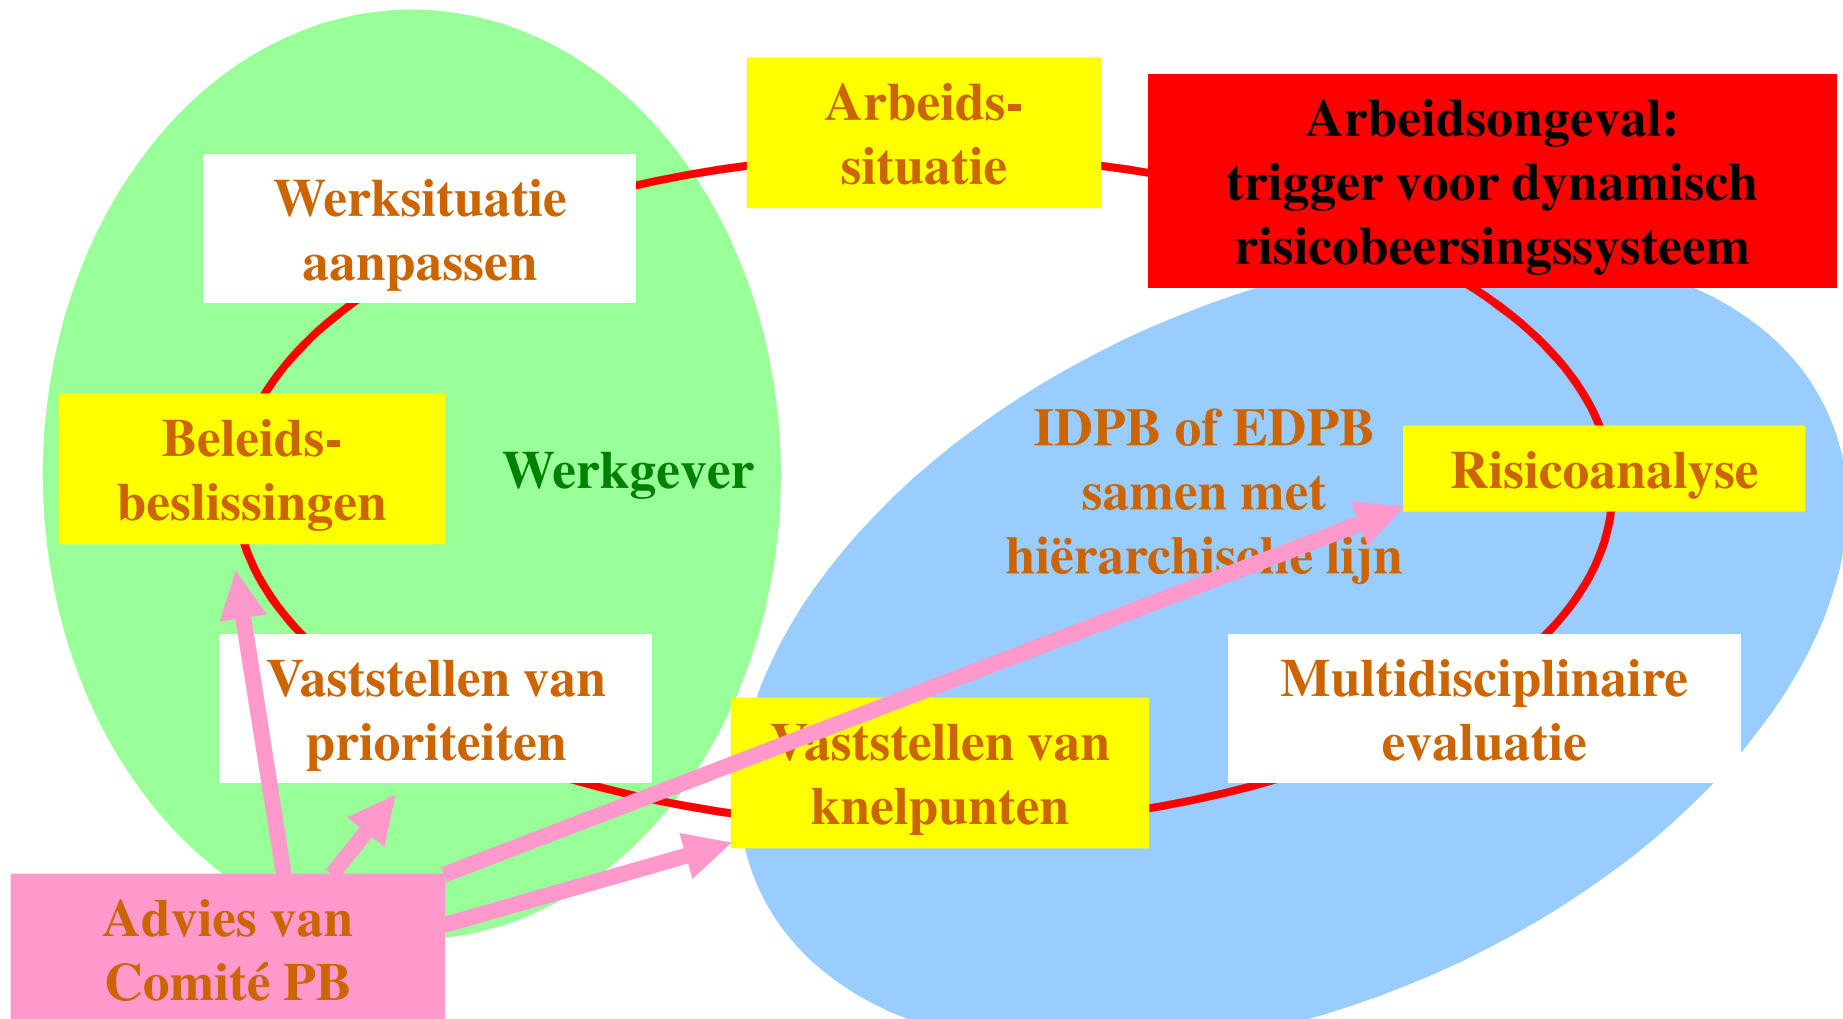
Arbeids-situatie

Arbeidsongeval: trigger voor dynamisch risicobeersingssysteem

Werksituatie aanpassen

Beleids-beslissingen

Werkgever

IDPB of EDPB samen met hiërarchische lijn

Risicoanalyse

Vaststellen van prioriteiten

Vaststellen van knelpunten

Multidisciplinaire evaluatie

Advies van Comité PB